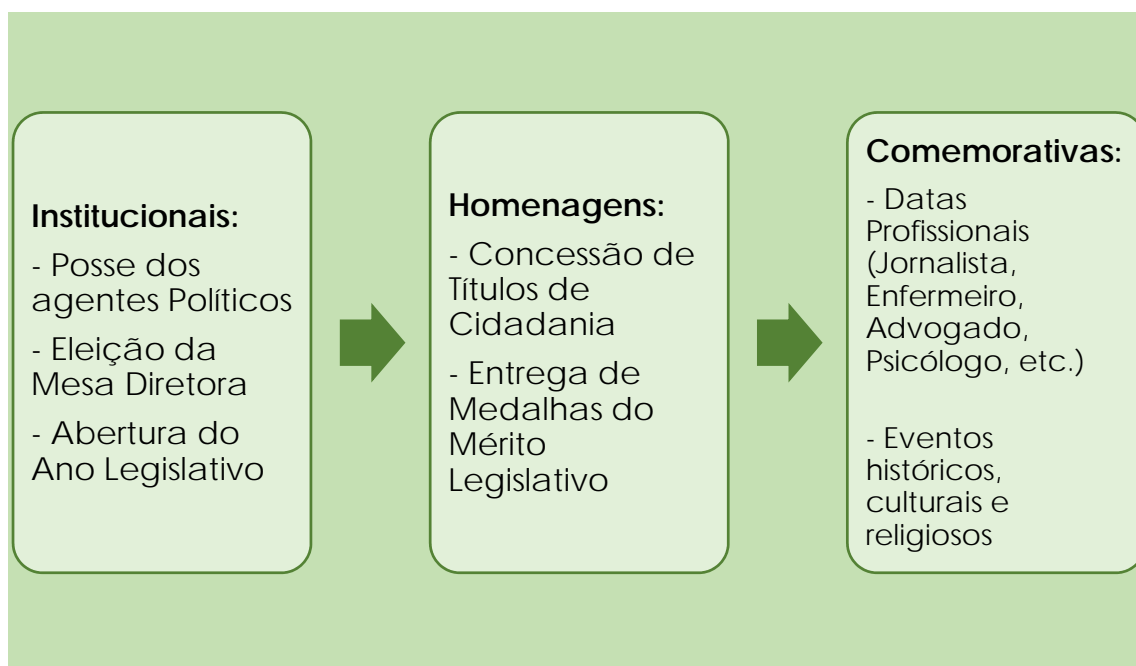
Institucionais:

- Posse dos agentes Políticos

- Eleição da Mesa Diretora

- Abertura do Ano Legislativo

Homenagens:

- Concessão de Títulos de Cidadania

- Entrega de Medalhas do Mérito Legislativo

Comemorativas:

- Datas Profissionais (Jornalista, Enfermeiro, Advogado, Psicólogo, etc.)

- Eventos históricos, culturais e religiosos